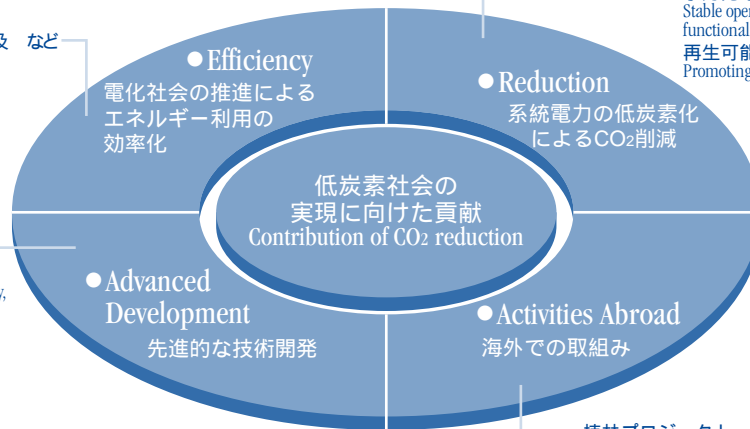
及 など

Stable oper
functional
再生可能
Promoting

●Efficiency
電化社会の推進による
エネルギー利用の
効率化

●Reduction
系統電力の低炭素化
による$CO_2$削減

低炭素社会の
実現に向けた貢献
Contribution of $CO_2$ reduction

●Advanced Development
先進的な技術開発

●Activities Abroad
海外での取組み

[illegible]